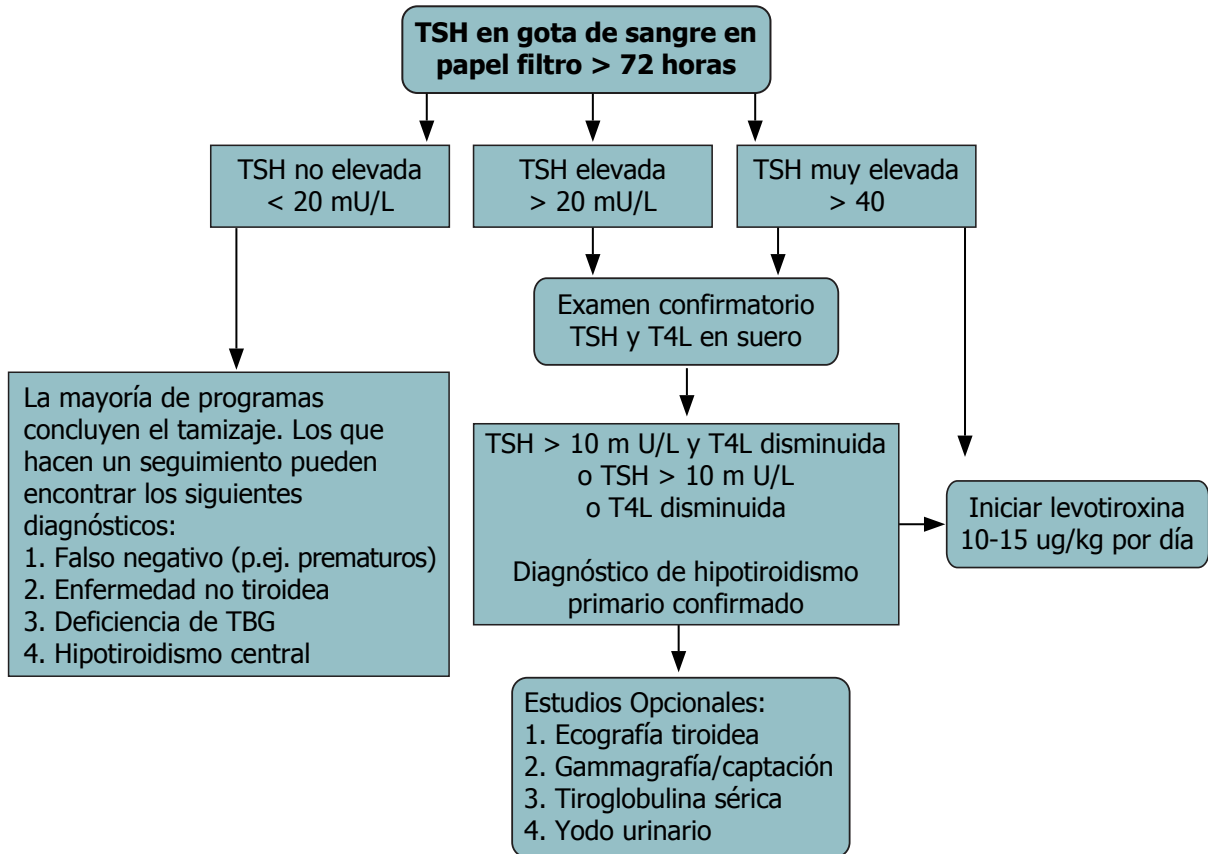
TSH en gota de sangre en papel filtro > 72 horas

TSH no elevada < 20 mU/L

TSH elevada > 20 mU/L

TSH muy elevada > 40

Examen confirmatorio TSH y T4L en suero

La mayoría de programas concluyen el tamizaje. Los que hacen un seguimiento pueden encontrar los siguientes diagnósticos:
1. Falso negativo (p.ej. prematuros)
2. Enfermedad no tiroidea
3. Deficiencia de TBG
4. Hipotiroidismo central

TSH > 10 m U/L y T4L disminuida o TSH > 10 m U/L o T4L disminuida

Diagnóstico de hipotiroidismo primario confirmado

Iniciar levotiroxina 10-15 ug/kg por día

Estudios Opcionales:
1. Ecografía tiroidea
2. Gammagrafía/captación
3. Tiroglobulina sérica
4. Yodo urinario